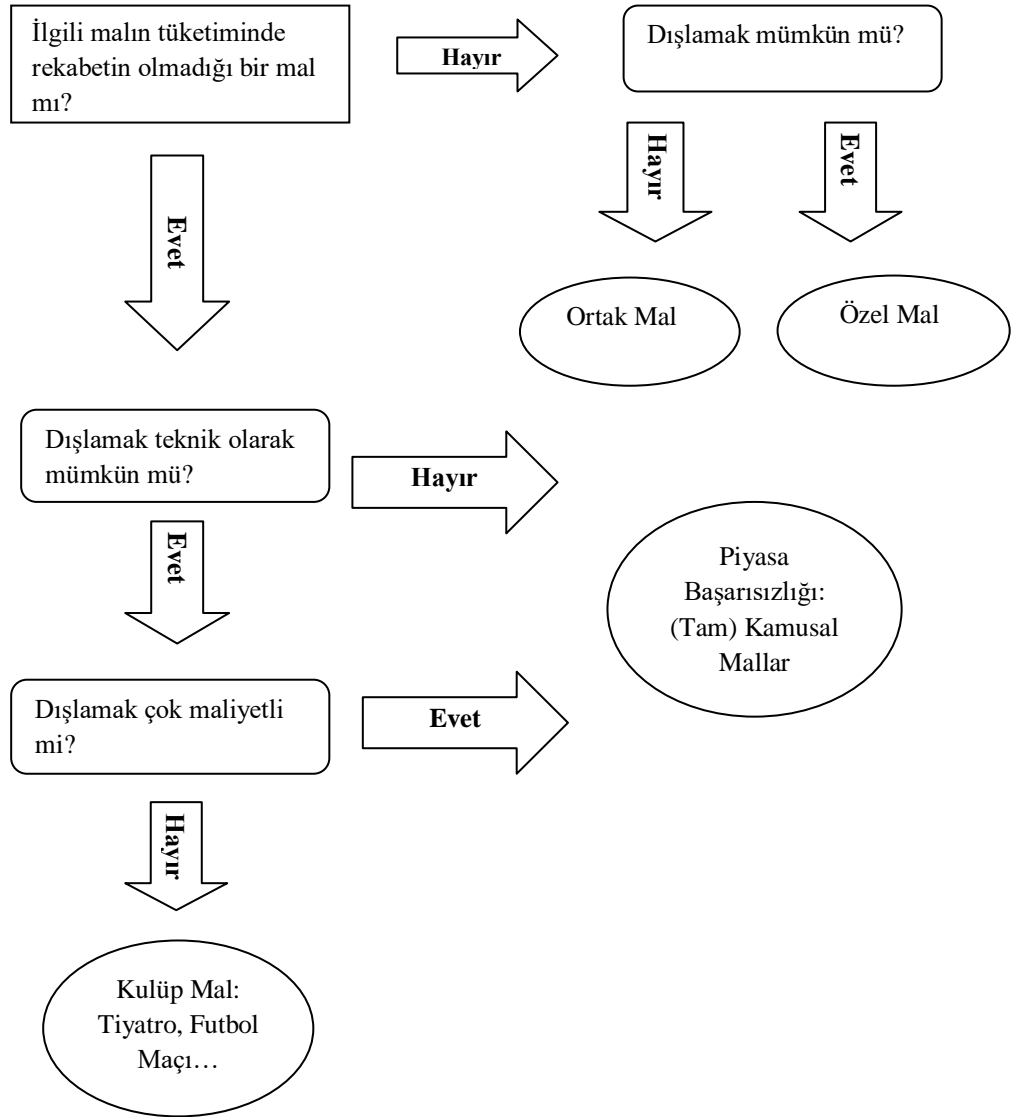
İlgili malın tüketiminde rekabetin olmadığı bir mal mı?

Hayır

Dışlamak mümkün mü?

Hayır

Evet

Ortak Mal

Özel Mal

Evet

Dışlamak teknik olarak mümkün mü?

Hayır

Evet

Piyasa Başarısızlığı: (Tam) Kamusal Mallar

Dışlamak çok maliyetli mi?

Evet

Hayır

Kulüp Mal: Tiyatro, Futbol Maçı…